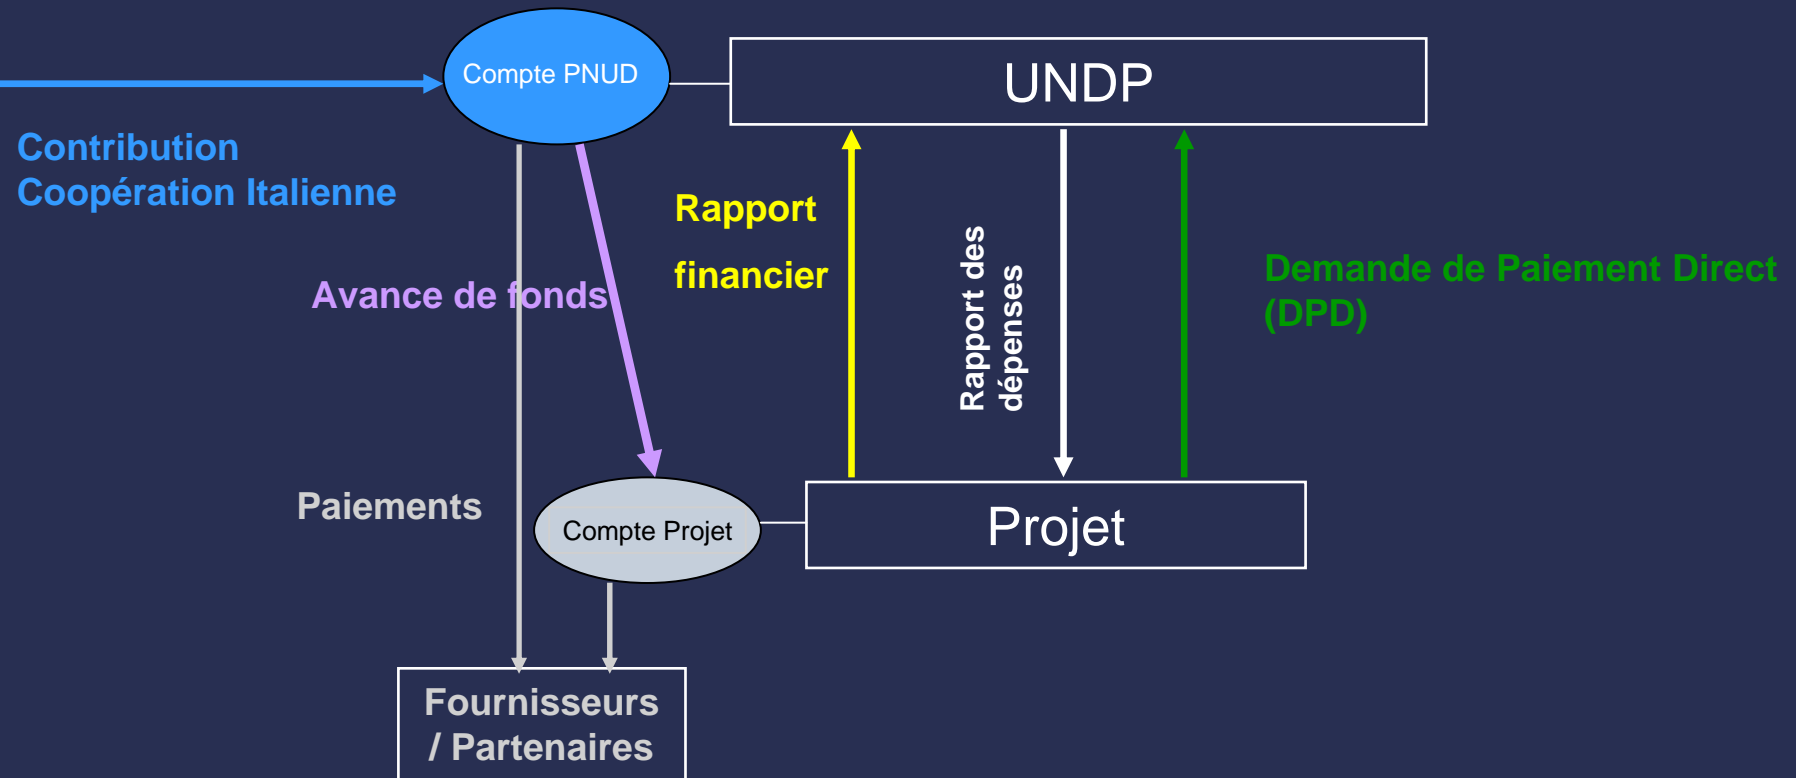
Compte PNUD

UNDP

Contribution
Coopération Italienne

Rapport financier

Rapport des dépenses

Demande de Paiement Direct (DPD)

Avance de fonds

Paiements

Compte Projet

Projet

Fournisseurs / Partenaires